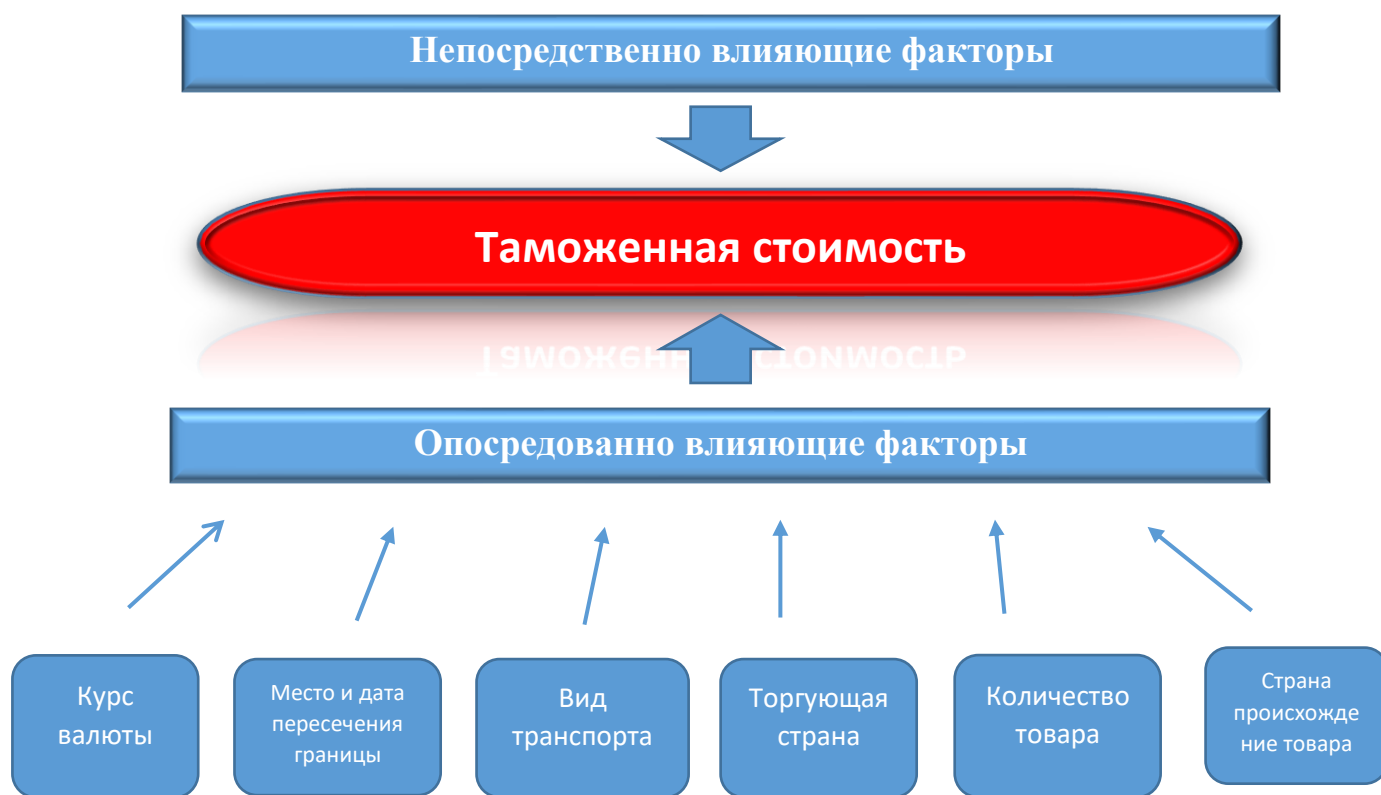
Непосредственно влияющие факторы

Таможенная стоимость

Опосредованно влияющие факторы

Курс валюты

Место и дата пересечения границы

Вид транспорта

Торгующая страна

Количество товара

Страна происхождение товара